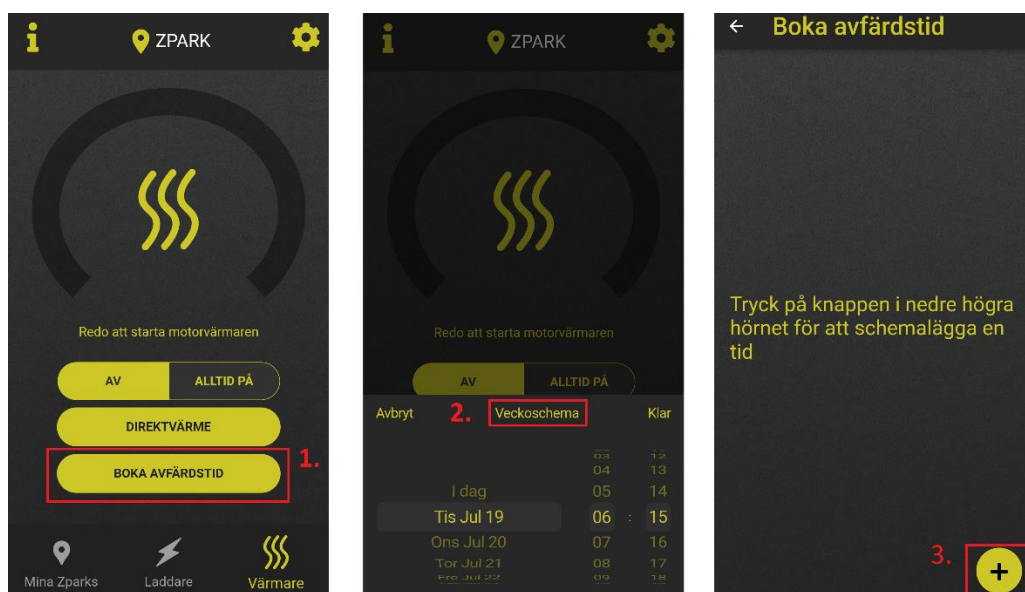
i ZPARK

Redo att starta motorvärmaren

AV ALLTID PÅ

DIREKTVÄRME

BOKA AVFÄRDSTID

1.

Mina Zparks Laddare Värmare

i ZPARK

Redo att starta motorvärmaren

AV ALLTID PÅ

Avbryt 2. Veckoschema Klar

| | 03 | 12 |
|---|---|---|
| | 04 | 13 |
| I dag | 05 | 14 |
| Tis Jul 19 | 06 : | 15 |
| Ons Jul 20 | 07 | 16 |
| Tor Jul 21 | 08 | 17 |
| Fre Jul 22 | 09 | 18 |

← Boka avfärdstid

Tryck på knappen i nedre högra hörnet för att schemalägga en tid

3. +